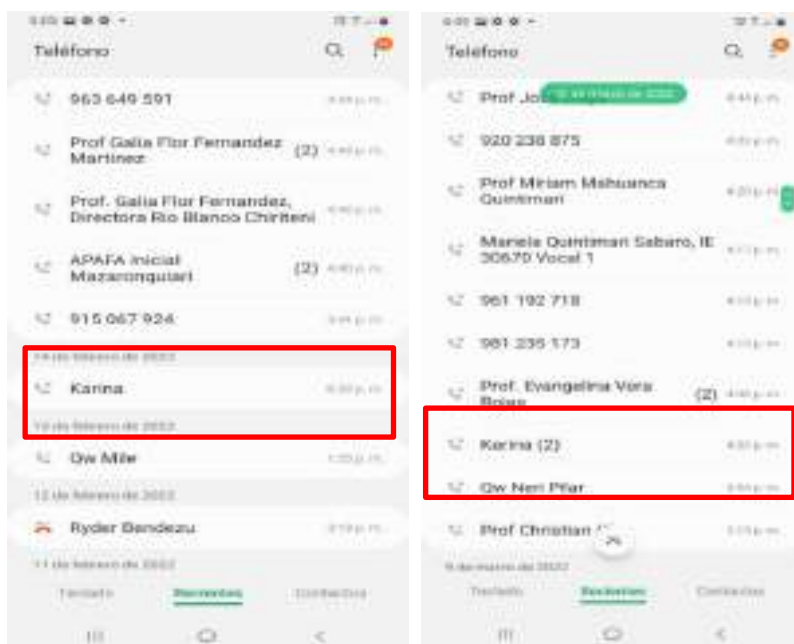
Teléfono

963 649 591

Prof Galia Flor Fernandez Martinez (2)

Prof. Galia Flor Fernandez, Directora Rio Blanco Chiriteni

APAFA Inicial Mazaronquiari (2)

915 067 924

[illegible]

Karina

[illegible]

Qw Mile

12 de febrero de 2022

Ryder Bendezu

11 de febrero de 2022

Teclado Recientes Contactos

Teléfono

Prof Jo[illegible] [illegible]

920 238 875

Prof Miriam Mahuanca Quintimari

Mariela Quintiman Sabaro, IE 30670 Vocal 1

961 192 718

981 236 173

Prof. Evangelina Vera Rojas (2)

Karina (2)

Qw Neri Pilar

Prof Christian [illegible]

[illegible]

Teclado Recientes Contactos